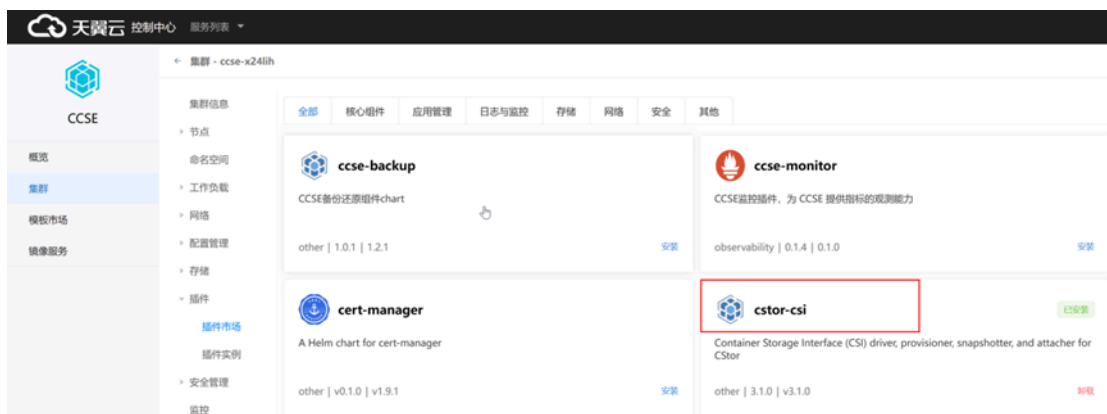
天翼云 控制中心 服务列表

CCSE

概览
集群
模板市场
镜像服务

← 集群 - ccse-x24lih

集群信息
节点
命名空间
工作负载
网络
配置管理
存储
插件
插件市场
插件实例
安全管理
监控

全部 核心组件 应用管理 日志与监控 存储 网络 安全 其他

ccse-backup
CCSE备份还原组件chart
other | 1.0.1 | 1.2.1
安装

ccse-monitor
CCSE监控插件，为 CCSE 提供指标的观测能力
observability | 0.1.4 | 0.1.0
安装

cert-manager
A Helm chart for cert-manager
other | v0.1.0 | v1.9.1
安装

cstor-csi
已安装
Container Storage Interface (CSI) driver, provisioner, snapshotter, and attacher for CStor
other | 3.1.0 | v3.1.0
卸载